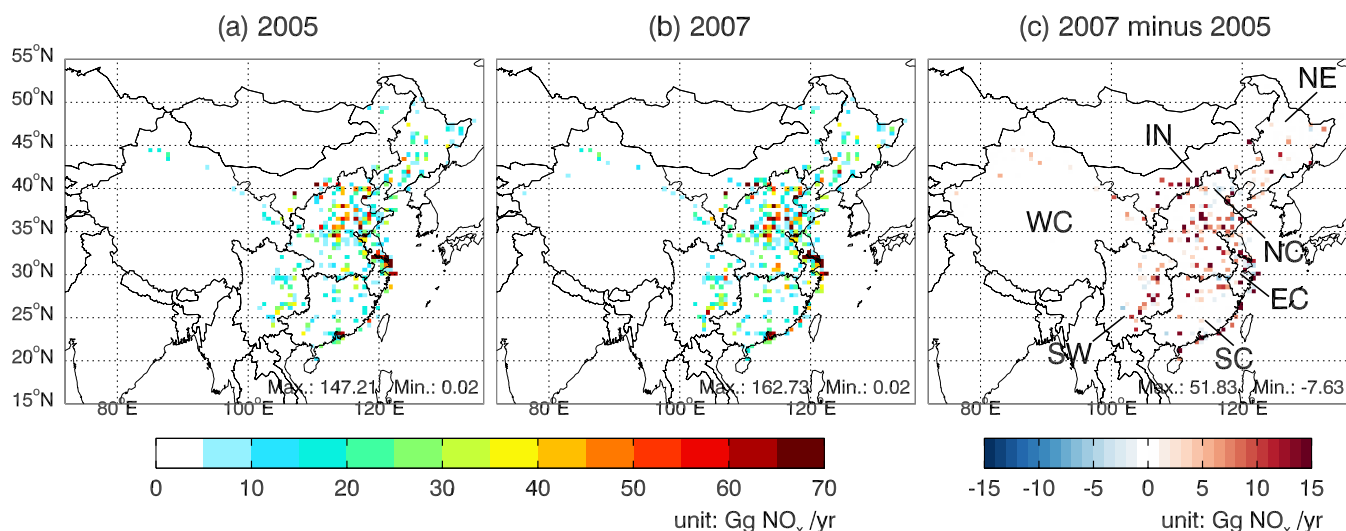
(a) 2005

(b) 2007

(c) 2007 minus 2005

55°N
50°N
45°N
40°N
35°N
30°N
25°N
20°N
15°N

80°E 100°E 120°E

Max.: 147.21, Min.: 0.02

80°E 100°E 120°E

Max.: 162.73, Min.: 0.02

NE
IN
WC
NC
EC
SW
SC

80°E 100°E 120°E

Max.: 51.83, Min.: -7.63

0 10 20 30 40 50 60 70

unit: Gg $NO_x$ /yr

-15 -10 -5 0 5 10 15

unit: Gg $NO_x$ /yr